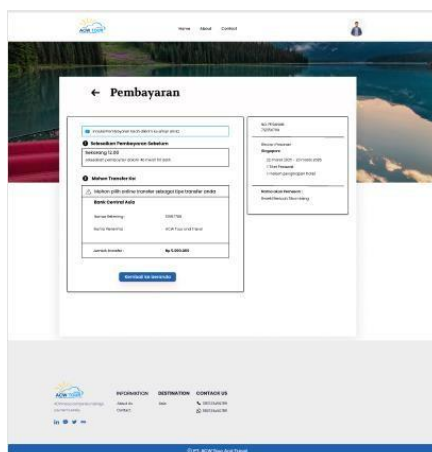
Home About Contact

← Pembayaran

Selesaikan Pembayaran Sebelum
Sekarang 12.00

Mohon Transfer ke

Mohon pilih online transfer sebagai tipe transfer anda

Bank Central Asia

Nomor Rekening : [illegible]
Nama Penerima : ACW Tour and Travel

Jumlah Transfer : Rp 5.000.000

Kembali ke beranda

No. Pesanan
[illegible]

Singapore

INFORMATION
About Us
Contact

DESTINATION
Asia

CONTACT US

© PT. ACW Tour And Travel